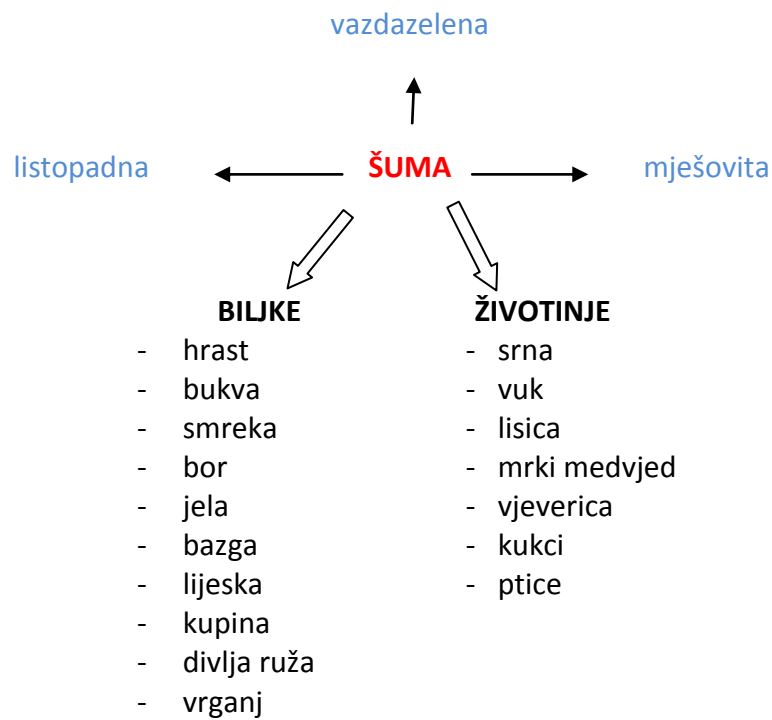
vazdazelena

listopadna

ŠUMA

mješovita

BILJKE
- hrast
- bukva
- smreka
- bor
- jela
- bazga
- lijeska
- kupina
- divlja ruža
- vrganj

ŽIVOTINJE
- srna
- vuk
- lisica
- mrki medvjed
- vjeverica
- kukci
- ptice